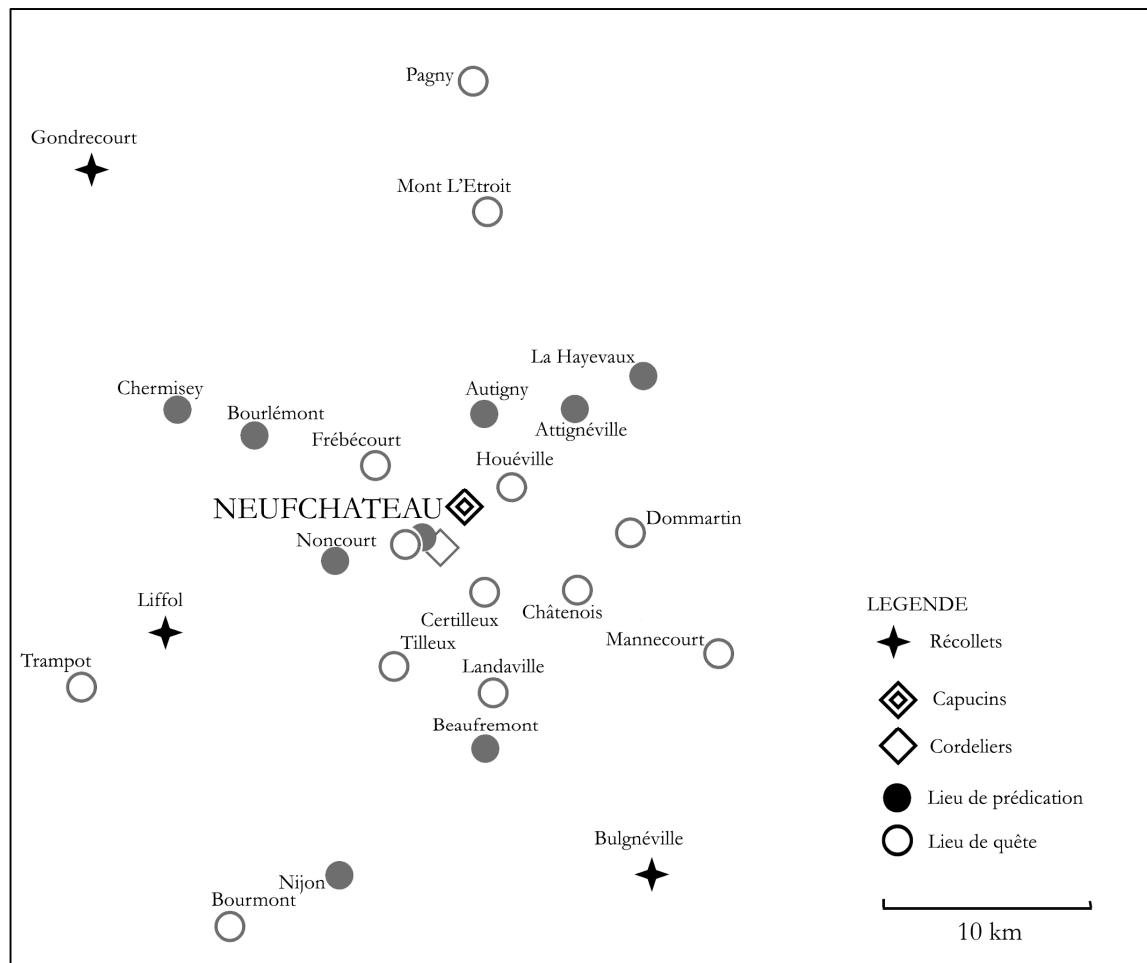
Pagny

Gondrecourt

Mont L'Etroit

La Hayevaux

Chermisey

Autigny

Bourlémont

Attignéville

Frébécourt

Houéville

NEUFCHATEAU

Dommartin

Noncourt

Liffol

Certilleux

Châtenois

LEGENDE

Récollets

Trampot

Tilleux

Mannecourt

Landaville

Capucins

Beaufremont

Cordeliers

Lieu de prédication

Bulgnéville

Lieu de quête

Nijon

Bourmont

10 km